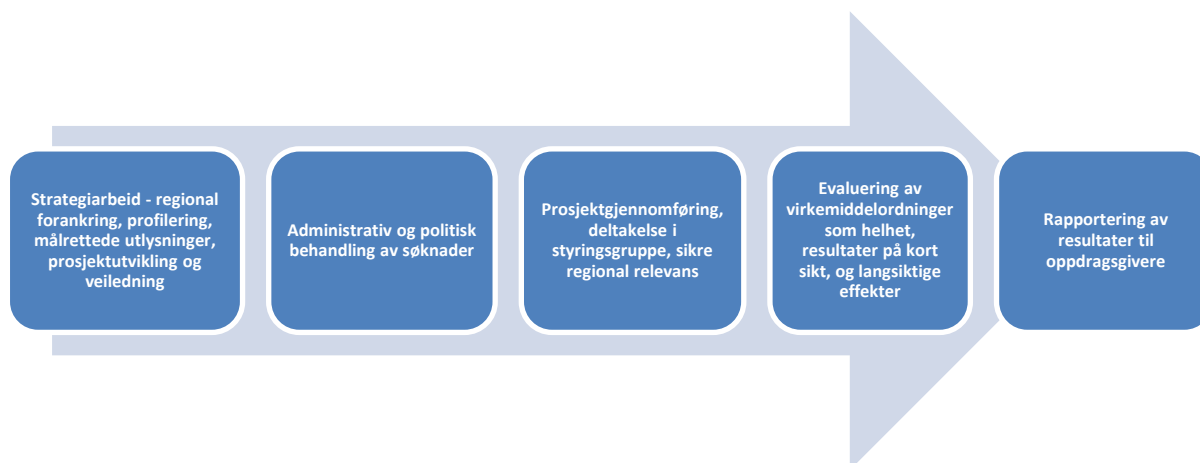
Strategiarbeid - regional forankring, profilering, målrettede utlysninger, prosjektutvikling og veiledning

Administrativ og politisk behandling av søknader

Prosjektgjennomføring, deltakelse i styringsgruppe, sikre regional relevans

Evaluering av virkemiddelordninger som helhet, resultater på kort sikt, og langsiktige effekter

Rapportering av resultater til oppdragsgivere